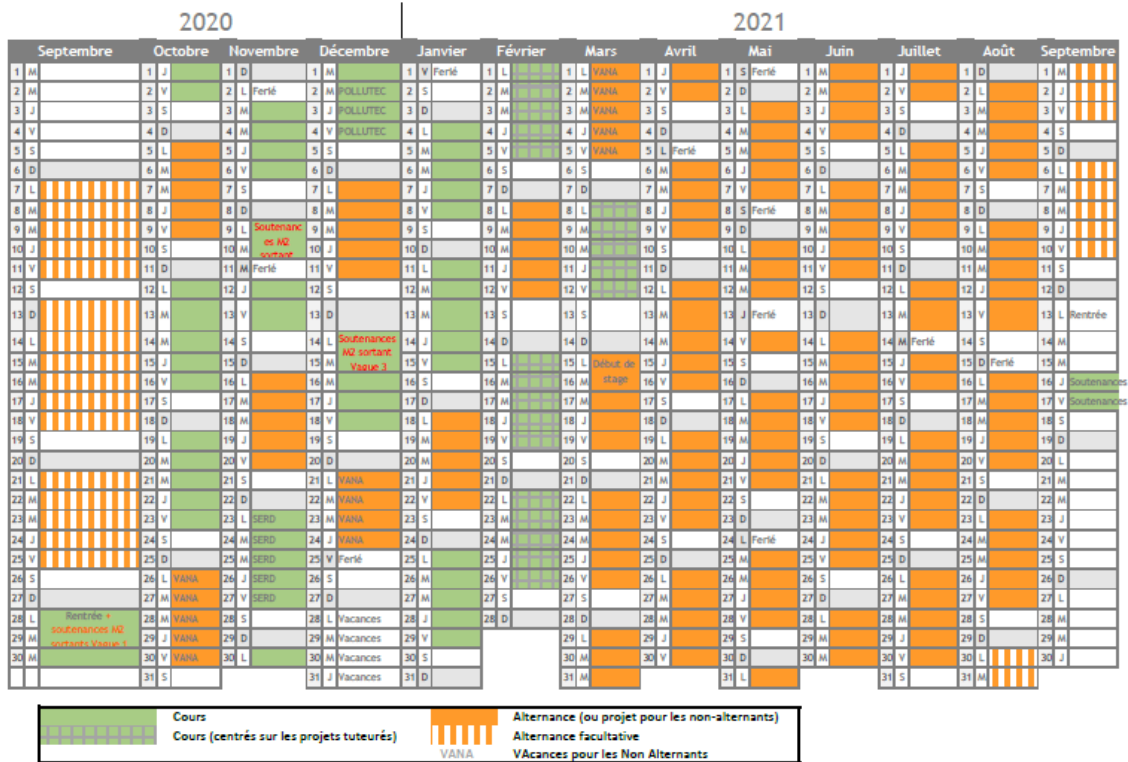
2020 2021

| Septembre | Octobre | Novembre | Décembre | Janvier | Février | Mars | Avril | Mai | Juin | Juillet | Août | Septembre |
|---|---|---|---|---|---|---|---|---|---|---|---|---|
| 1 M | 1 J | 1 D | 1 M | 1 V Ferlé | 1 L | 1 L VANA | 1 J | 1 S Ferlé | 1 M | 1 J | 1 D | 1 M |
| 2 M | 2 V | 2 L Ferlé | 2 M POLLUTEC | 2 S | 2 M | 2 M VANA | 2 V | 2 D | 2 M | 2 V | 2 L | 2 J |
| 3 J | 3 S | 3 M | 3 J POLLUTEC | 3 D | 3 M | 3 M VANA | 3 S | 3 L | 3 J | 3 S | 3 M | 3 V |
| 4 V | 4 D | 4 M | 4 V POLLUTEC | 4 L | 4 J | 4 J VANA | 4 D | 4 M | 4 V | 4 D | 4 M | 4 S |
| 5 S | 5 L | 5 J | 5 S | 5 M | 5 V | 5 V VANA | 5 L Ferlé | 5 M | 5 S | 5 L | 5 J | 5 D |
| 6 D | 6 M | 6 V | 6 D | 6 M | 6 S | 6 S | 6 M | 6 J | 6 D | 6 M | 6 V | 6 L |
| 7 L | 7 M | 7 S | 7 L | 7 J | 7 D | 7 D | 7 M | 7 V | 7 L | 7 M | 7 S | 7 M |
| 8 M | 8 J | 8 D | 8 M | 8 V | 8 L | 8 L | 8 J | 8 S Ferlé | 8 M | 8 J | 8 D | 8 M |
| 9 M | 9 V | 9 L Soutenances M2 sortant | 9 M | 9 S | 9 M | 9 M | 9 V | 9 D | 9 M | 9 V | 9 L | 9 J |
| 10 J | 10 S | 10 M | 10 J | 10 D | 10 M | 10 M | 10 S | 10 L | 10 J | 10 S | 10 M | 10 V |
| 11 V | 11 D | 11 M Ferlé | 11 V | 11 L | 11 J | 11 J | 11 D | 11 M | 11 V | 11 D | 11 M | 11 S |
| 12 S | 12 L | 12 J | 12 S | 12 M | 12 V | 12 V | 12 L | 12 M | 12 S | 12 L | 12 J | 12 D |
| 13 D | 13 M | 13 V | 13 D | 13 M | 13 S | 13 S | 13 M | 13 J Ferlé | 13 D | 13 M | 13 V | 13 L Rentrée |
| 14 L | 14 M | 14 S | 14 L Soutenances M2 sortant Vague 3 | 14 J | 14 D | 14 D | 14 M | 14 V | 14 L | 14 M Ferlé | 14 S | 14 M |
| 15 M | 15 J | 15 D | 15 M | 15 V | 15 L | 15 L Début de stage | 15 J | 15 S | 15 M | 15 J | 15 D Ferlé | 15 M |
| 16 M | 16 V | 16 L | 16 M | 16 S | 16 M | 16 M | 16 V | 16 D | 16 M | 16 V | 16 L | 16 J Soutenances |
| 17 J | 17 S | 17 M | 17 J | 17 D | 17 M | 17 M | 17 S | 17 L | 17 J | 17 S | 17 M | 17 V Soutenances |
| 18 V | 18 D | 18 M | 18 V | 18 L | 18 J | 18 J | 18 D | 18 M | 18 V | 18 D | 18 M | 18 S |
| 19 S | 19 L | 19 J | 19 S | 19 M | 19 V | 19 V | 19 L | 19 M | 19 S | 19 L | 19 J | 19 D |
| 20 D | 20 M | 20 V | 20 D | 20 M | 20 S | 20 S | 20 M | 20 J | 20 D | 20 M | 20 V | 20 L |
| 21 L | 21 M | 21 S | 21 L VANA | 21 J | 21 D | 21 D | 21 M | 21 V | 21 L | 21 M | 21 S | 21 M |
| 22 M | 22 J | 22 D | 22 M VANA | 22 V | 22 L | 22 L | 22 J | 22 S | 22 M | 22 J | 22 D | 22 M |
| 23 M | 23 V | 23 L SERD | 23 M VANA | 23 S | 23 M | 23 M | 23 V | 23 D | 23 M | 23 V | 23 L | 23 J |
| 24 J | 24 S | 24 M SERD | 24 J VANA | 24 D | 24 M | 24 M | 24 S | 24 L Ferlé | 24 J | 24 S | 24 M | 24 V |
| 25 V | 25 D | 25 M SERD | 25 V Ferlé | 25 L | 25 J | 25 J | 25 D | 25 M | 25 V | 25 D | 25 M | 25 S |
| 26 S | 26 L VANA | 26 J SERD | 26 S | 26 M | 26 V | 26 V | 26 L | 26 M | 26 S | 26 L | 26 J | 26 D |
| 27 D | 27 M VANA | 27 V SERD | 27 D | 27 M | 27 S | 27 S | 27 M | 27 J | 27 D | 27 M | 27 V | 27 L |
| 28 L Rentrée + soutenances M2 sortants Vague 1 | 28 M VANA | 28 S | 28 L Vacances | 28 J | 28 D | 28 D | 28 M | 28 V | 28 L | 28 M | 28 S | 28 M |
| 29 M | 29 J VANA | 29 D | 29 M Vacances | 29 V | | 29 L | 29 J | 29 S | 29 M | 29 J | 29 D | 29 M |
| 30 M | 30 V VANA | 30 L | 30 M Vacances | 30 S | | 30 M | 30 V | 30 D | 30 M | 30 V | 30 L | 30 J |
| | 31 S | | 31 J Vacances | 31 D | | 31 M | | 31 L | | 31 S | 31 M | |

Cours
Cours (centrés sur les projets tuteurés)
Alternance (ou projet pour les non-alternants)
Alternance facultative
VANA VAcances pour les Non Alternants